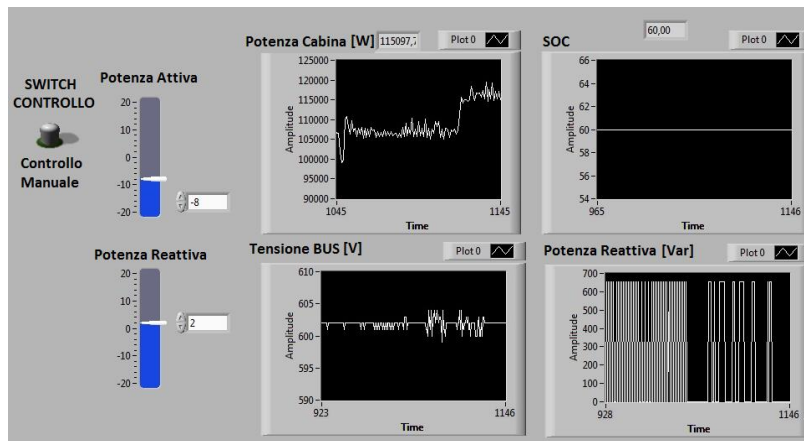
SWITCH CONTROLLO

Controllo Manuale

Potenza Attiva

20
10
0
-10
-20

-8

Potenza Reattiva

20
10
0
-10
-20

2

Potenza Cabina [W] 115097,7 Plot 0

125000
120000
115000
110000
105000
100000
95000
90000

Amplitude

1045 1145

Time

SOC 60,00 Plot 0

66
64
62
60
58
56
54

Amplitude

965 1146

Time

Tensione BUS [V] Plot 0

610
605
600
595
590

Amplitude

923 1146

Time

Potenza Reattiva [Var] Plot 0

700
600
500
400
300
200
100
0

Amplitude

928 1146

Time